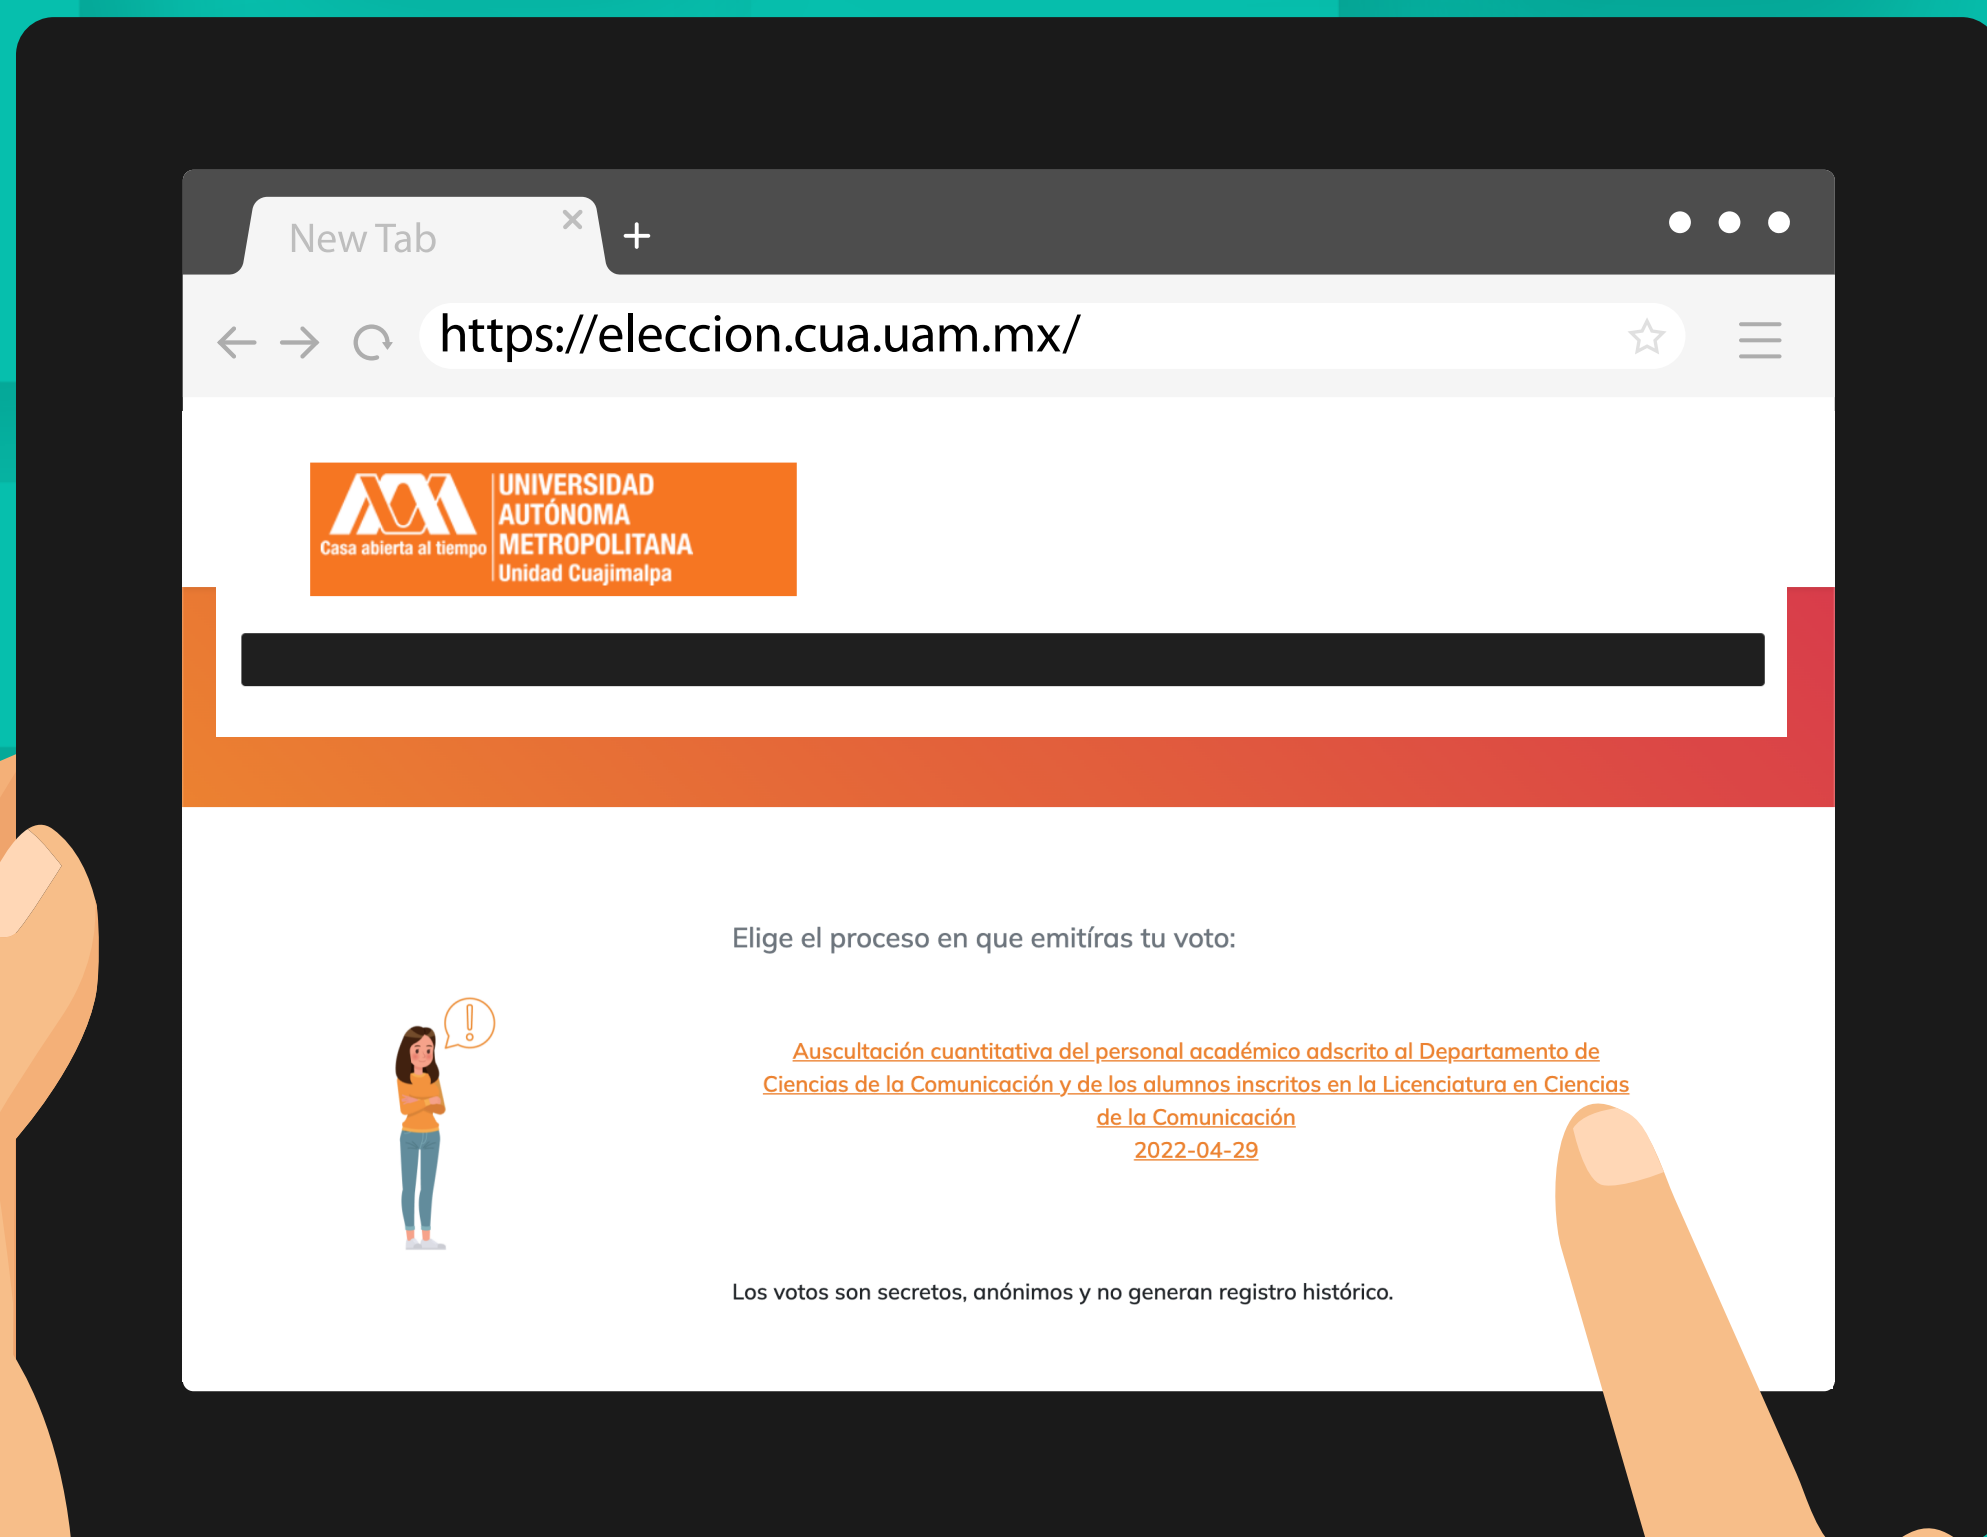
New Tab

https://eleccion.cua.uam.mx/

Casa abierta al tiempo UNIVERSIDAD AUTÓNOMA METROPOLITANA Unidad Cuajimalpa

Elige el proceso en que emitíras tu voto:

Auscultación cuantitativa del personal académico adscrito al Departamento de Ciencias de la Comunicación y de los alumnos inscritos en la Licenciatura en Ciencias de la Comunicación
2022-04-29

Los votos son secretos, anónimos y no generan registro histórico.